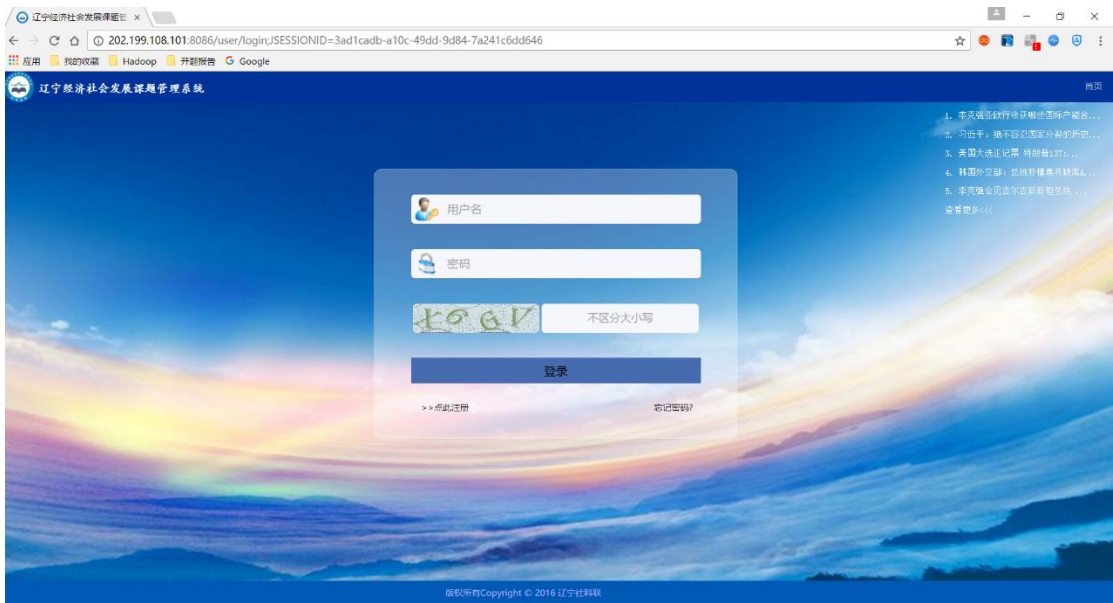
辽宁经济社会发展课题管 ×

202.199.108.101:8086/user/login;JSESSIONID=3ad1cadb-a10c-49dd-9d84-7a241c6dd646

应用 我的收藏 Hadoop 开题报告 Google

辽宁经济社会发展课题管理系统

首页

1. 李克强呼吁行业获得全国际产能合...
2. 习近平：绝不容忍国家分裂的历史...
3. 美国大选正记票 特朗普13万...
4. 韩国外交部：总统朴槿惠亲朋团...
5. 李克强会见吉尔吉斯斯坦总统 ...
查看更多<<<

用户名

密码

tGGV

不区分大小写

登录

>>点此注册

忘记密码?

版权所有Copyright © 2016 辽宁社科联